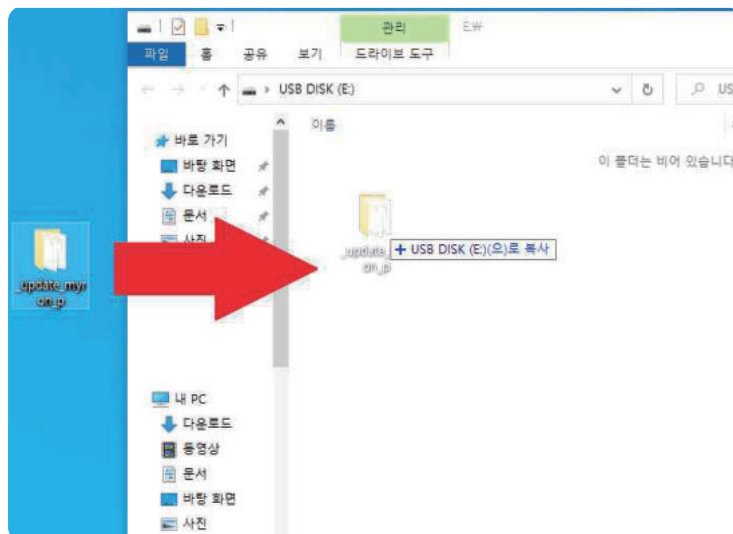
관리
E:₩
파일
홈
공유
보기
드라이브 도구
USB DISK (E:)
US
바로 가기
바탕 화면
다운로드
문서
사진
이름
이 폴더는 비어 있습니다
_update_my
on_p
+ USB DISK (E:)(으)로 복사
_update_myon_p
내 PC
다운로드
동영상
문서
바탕 화면
사진